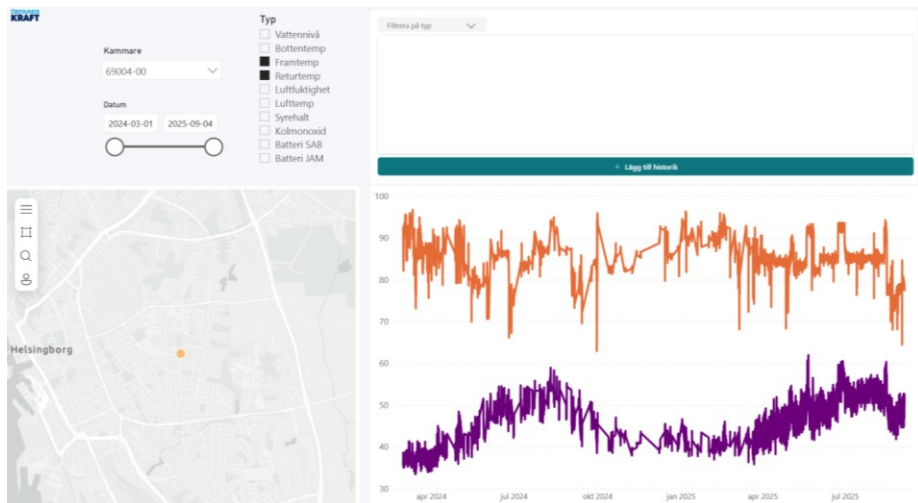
KRAFT

Kammare
69004-00

Datum
2024-03-01
2025-09-04

Typ
Vattennivå
Bottentemp
Framtemp
Returtemp
Luftfuktighet
Lufttemp
Syrehalt
Kolmonoxid
Batteri SAB
Batteri JAM

Filtrera på typ

+ Lägg till historik

Helsingborg

100
90
80
70
60
50
40
30

apr 2024
jul 2024
okt 2024
jan 2025
apr 2025
jul 2025